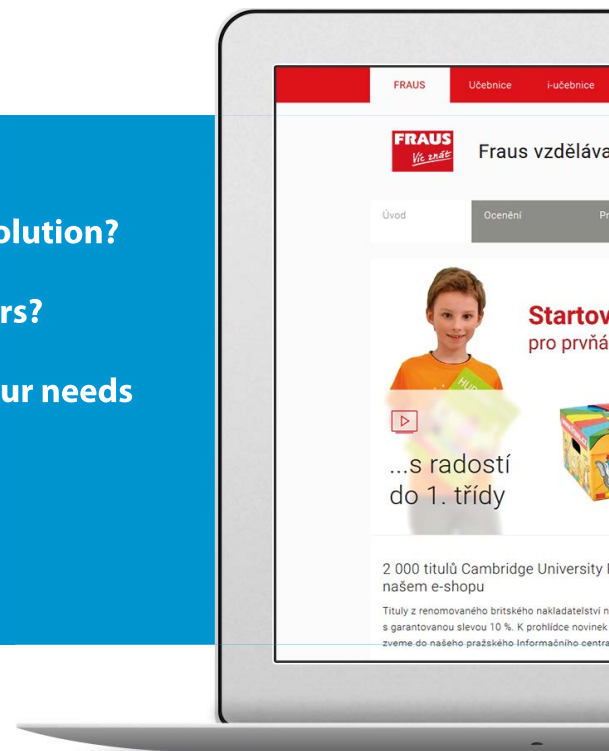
olution?

rs?

ur needs

FRAUS Učebnice i-učebnice

FRAUS Víc znát

Fraus vzděláva

Úvod Ocenění Pr

Startov
pro prvňá

...s radostí do 1. třídy

2 000 titulů Cambridge University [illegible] našem e-shopu

Tituly z renomovaného britského nakladatelství n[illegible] s garantovanou slevou 10 %. K prohlídce novinek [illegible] zveme do našeho pražského Informačního centra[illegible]